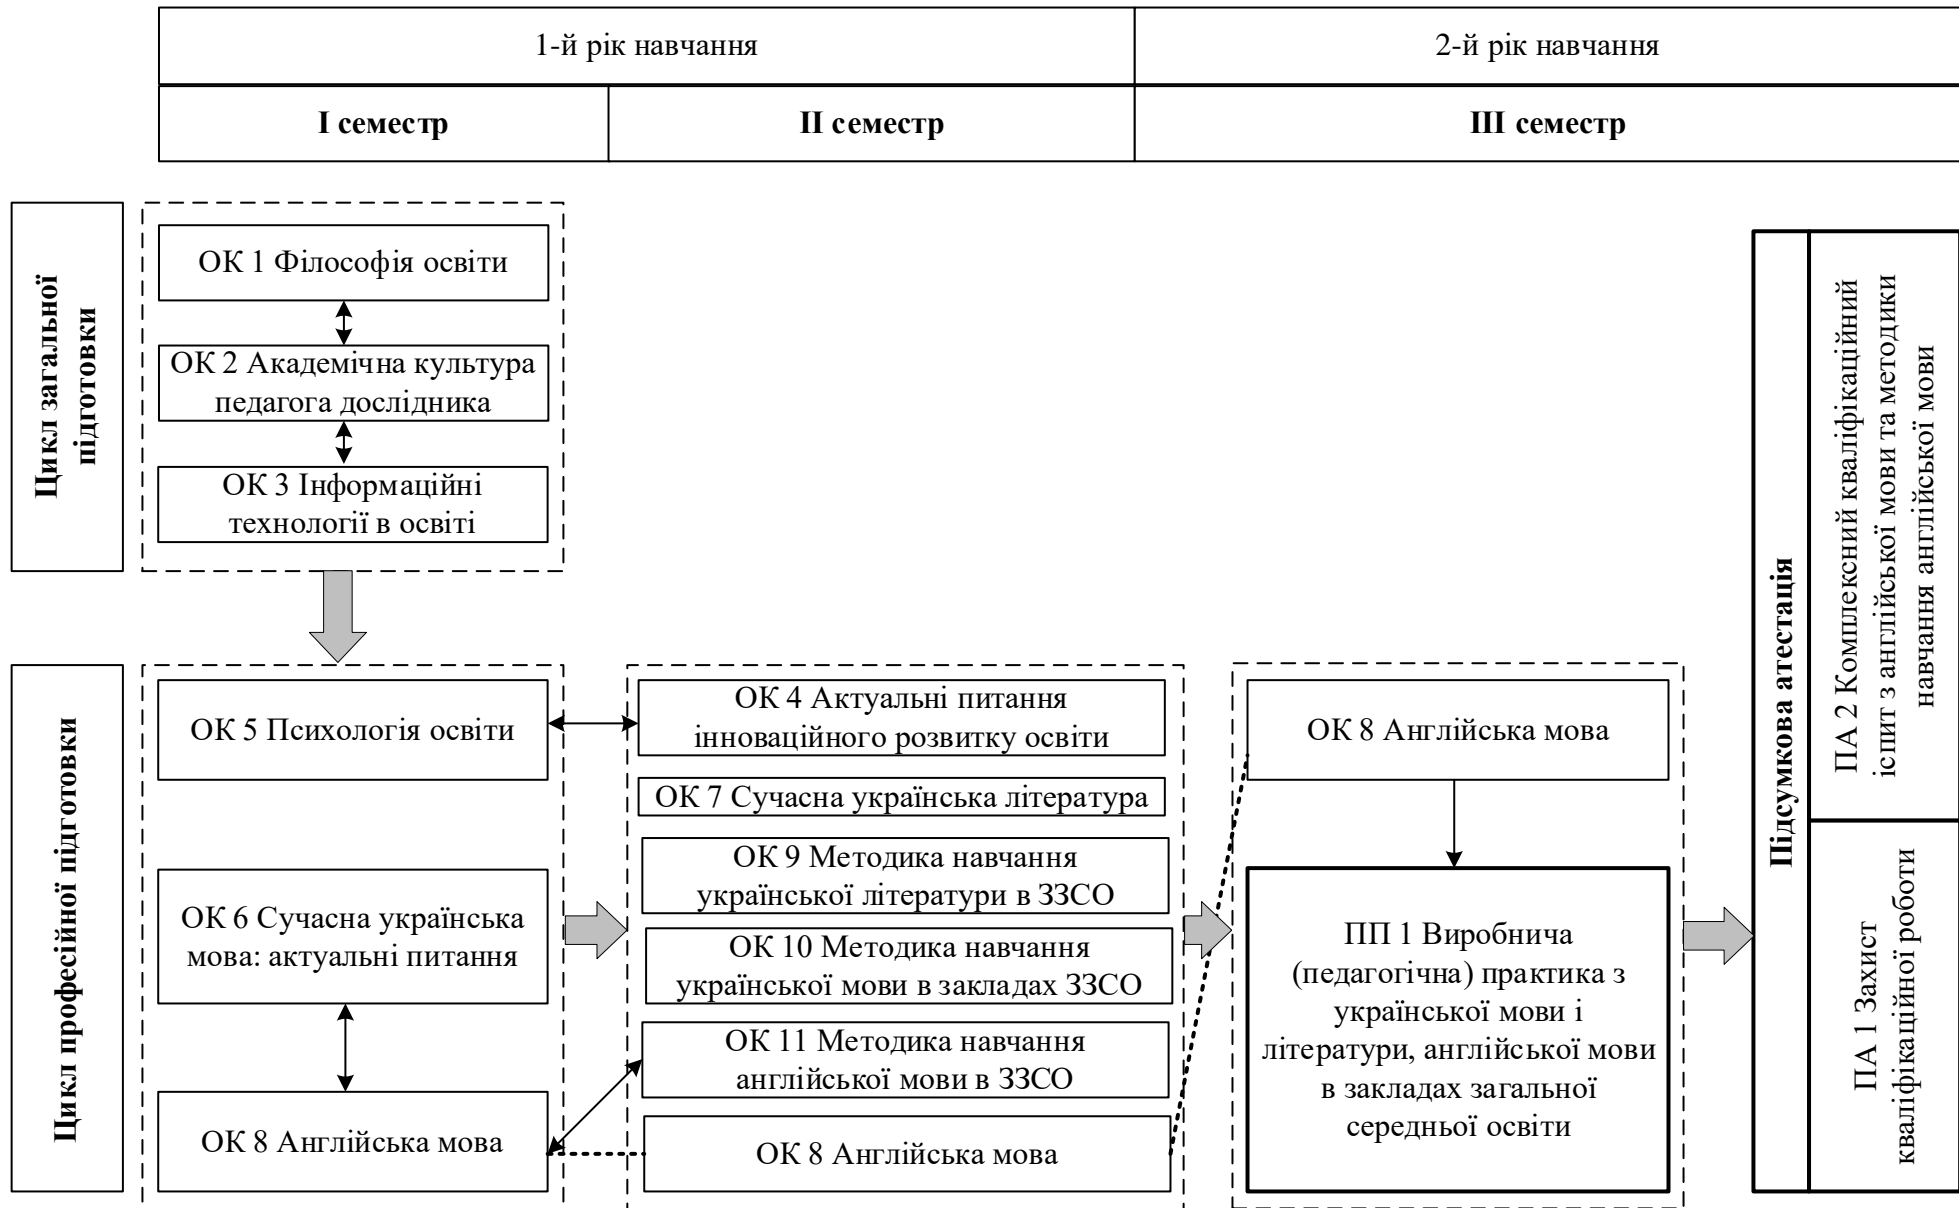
| 1-й рік навчання | | 2-й рік навчання |
|---|---|---|
| **І семестр** | **ІІ семестр** | **ІІІ семестр** |

**Цикл загальної підготовки**

ОК 1 Філософія освіти

ОК 2 Академічна культура педагога дослідника

ОК 3 Інформаційні технології в освіті

**Цикл професійної підготовки**

ОК 5 Психологія освіти

ОК 6 Сучасна українська мова: актуальні питання

ОК 8 Англійська мова

ОК 4 Актуальні питання інноваційного розвитку освіти

ОК 7 Сучасна українська література

ОК 9 Методика навчання української літератури в ЗЗСО

ОК 10 Методика навчання української мови в закладах ЗЗСО

ОК 11 Методика навчання англійської мови в ЗЗСО

ОК 8 Англійська мова

ОК 8 Англійська мова

ПП 1 Виробнича (педагогічна) практика з української мови і літератури, англійської мови в закладах загальної середньої освіти

**Підсумкова атестація**

ПА 2 Комплексний кваліфікаційний іспит з англійської мови та методики навчання англійської мови

ПА 1 Захист кваліфікаційної роботи